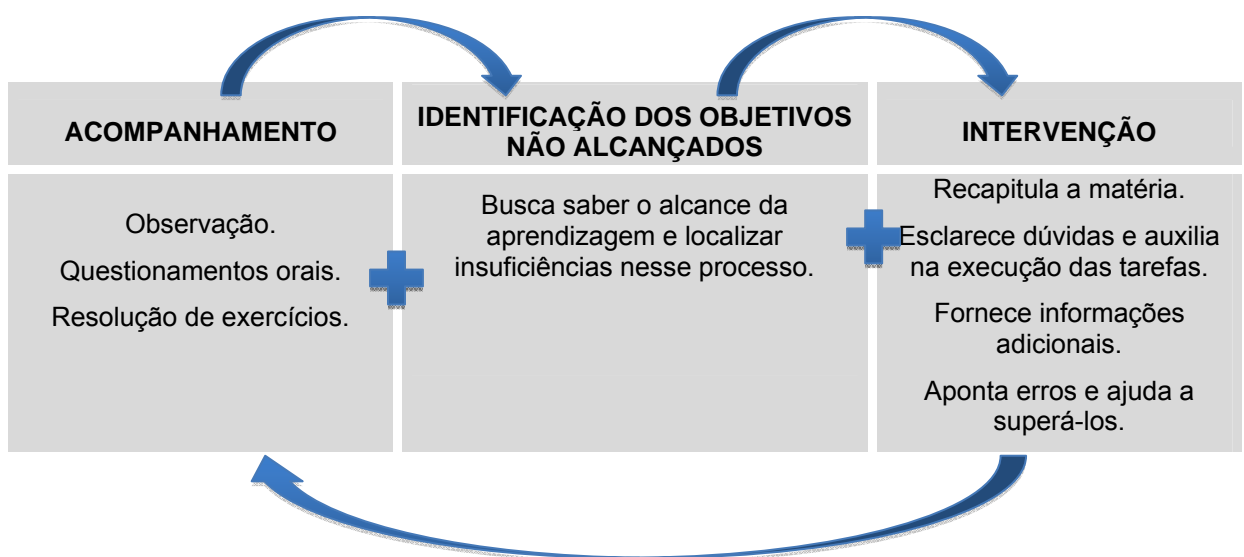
ACOMPANHAMENTO

Observação.

Questionamentos orais.

Resolução de exercícios.

IDENTIFICAÇÃO DOS OBJETIVOS NÃO ALCANÇADOS

Busca saber o alcance da aprendizagem e localizar insuficiências nesse processo.

INTERVENÇÃO

Recapitula a matéria.

Esclarece dúvidas e auxilia na execução das tarefas.

Fornece informações adicionais.

Aponta erros e ajuda a superá-los.